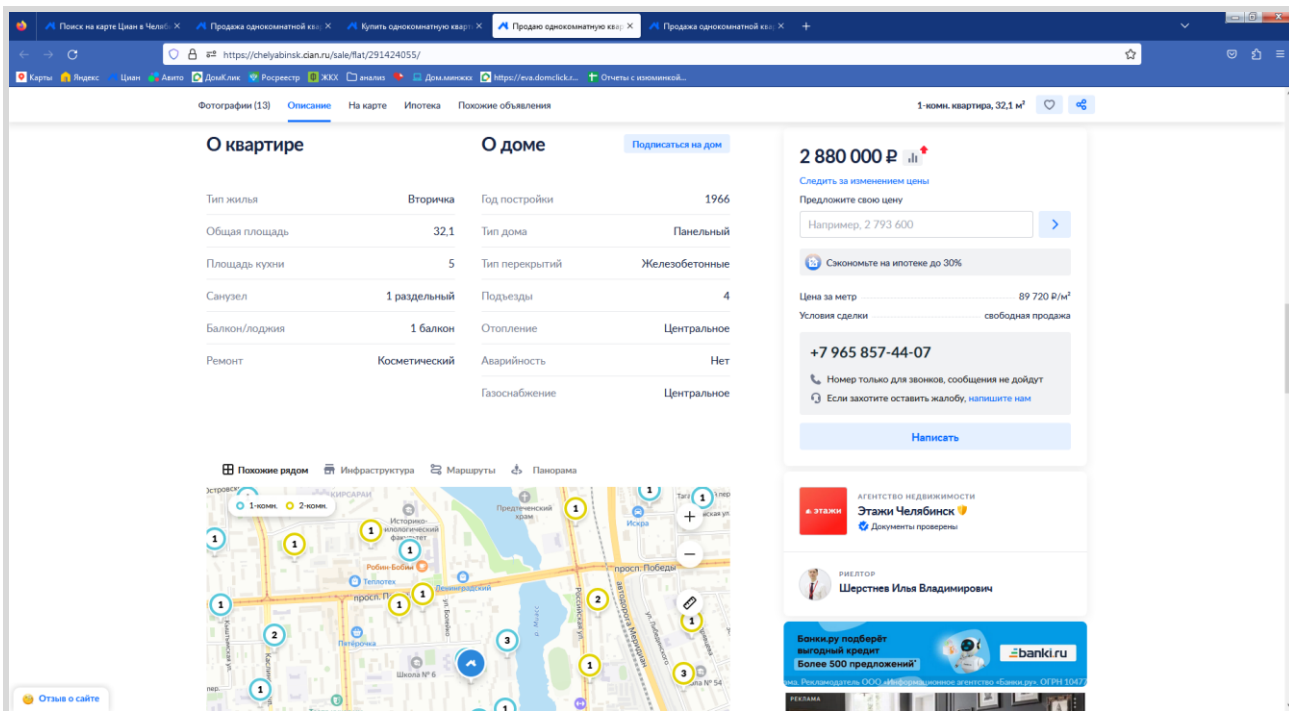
Поиск на карте Циан в Челяб ×
Продажа однокомнатной ква ×
Купить однокомнатную кварт ×
Продаю однокомнатную квар ×
Продажа однокомнатной ква ×
+

https://chelyabinsk.cian.ru/sale/flat/291424055/

Карты Яндекс Циан Авито ДомКлик Росреестр ЖКХ анализ Дом.минжкх https://eva.domclick.r... Отчеты с изюминкой...

Фотографии (13) Описание На карте Ипотека Похожие объявления
1-комн. квартира, 32,1 м²

О квартире

| Тип жилья | Вторичка |
|---|---|
| Общая площадь | 32,1 |
| Площадь кухни | 5 |
| Санузел | 1 раздельный |
| Балкон/лоджия | 1 балкон |
| Ремонт | Косметический |

О доме
Подписаться на дом

| Год постройки | 1966 |
|---|---|
| Тип дома | Панельный |
| Тип перекрытий | Железобетонные |
| Подъезды | 4 |
| Отопление | Центральное |
| Аварийность | Нет |
| Газоснабжение | Центральное |

2 880 000 ₽
Следить за изменением цены
Предложите свою цену
Например, 2 793 600
Сэкономьте на ипотеке до 30%
Цена за метр 89 720 ₽/м²
Условия сделки свободная продажа
+7 965 857-44-07
Номер только для звонков, сообщения не дойдут
Если захотите оставить жалобу, напишите нам
Написать

Похожие рядом Инфраструктура Маршруты Панорама

1-комн. 2-комн.
Островск КИРСАРАИ Историко-игнологический факультет Робин-Бобин Теплотех Ленинградский просп. П Пятерочка Школа № 6 Предтеченский храм Искра просп. Победы Российская ул. Каслинская ул. Кыштымская ул. ул. Миасс автодорога Меридиан ул. Либединского Тагил пер. ул. № 54

АГЕНТСТВО НЕДВИЖИМОСТИ
этажи
Этажи Челябинск
Документы проверены

РИЕЛТОР
Шерстнев Илья Владимирович

Банки.ру подберёт выгодный кредит
Более 500 предложений*
banki.ru
ама. Рекламодатель ООО «Информационное агентство «Банки.ру». ОГРН 1047
РЕКЛАМА

Отзыв о сайте